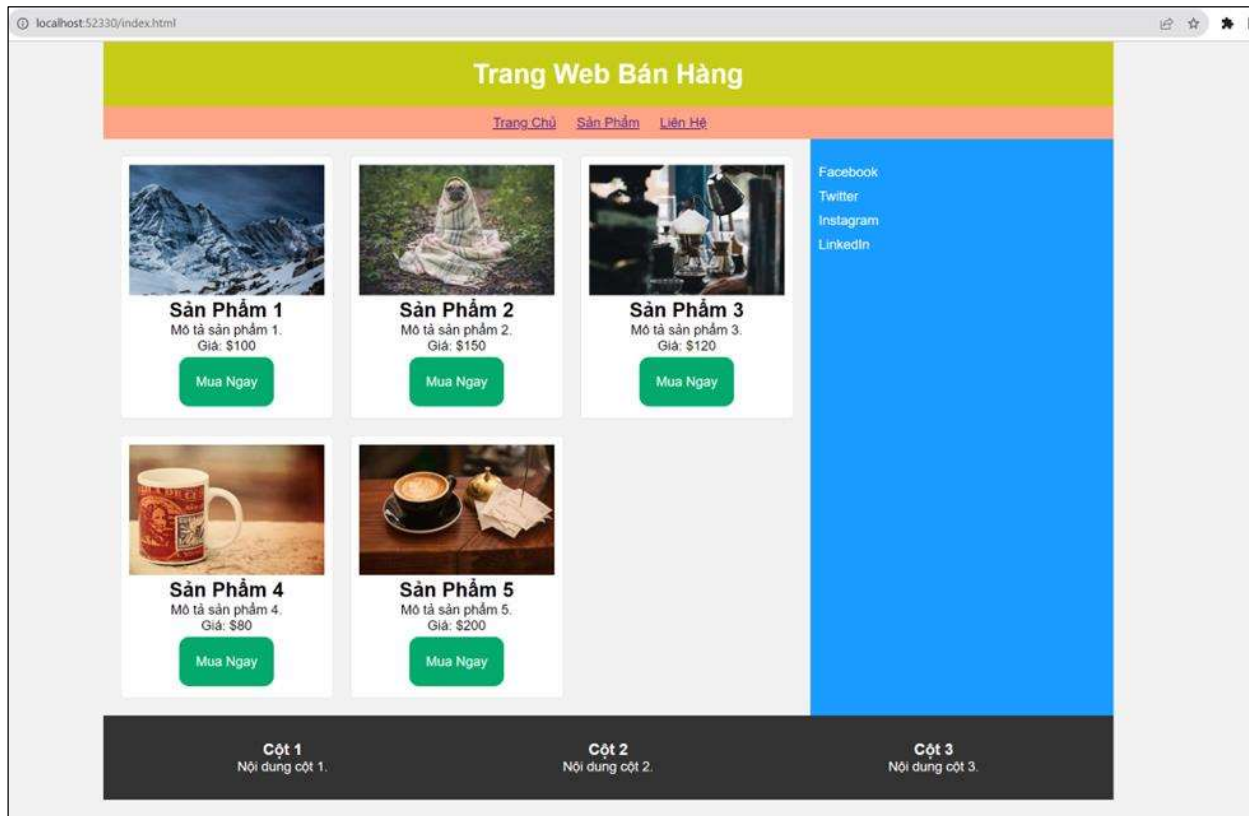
localhost:52330/index.html

Trang Web Bán Hàng

Trang Chủ Sản Phẩm Liên Hệ

Sản Phẩm 1
Mô tả sản phẩm 1.
Giá: $100
Mua Ngay

Sản Phẩm 2
Mô tả sản phẩm 2.
Giá: $150
Mua Ngay

Sản Phẩm 3
Mô tả sản phẩm 3.
Giá: $120
Mua Ngay

Facebook
Twitter
Instagram
LinkedIn

Sản Phẩm 4
Mô tả sản phẩm 4.
Giá: $80
Mua Ngay

Sản Phẩm 5
Mô tả sản phẩm 5.
Giá: $200
Mua Ngay

Cột 1
Nội dung cột 1.

Cột 2
Nội dung cột 2.

Cột 3
Nội dung cột 3.